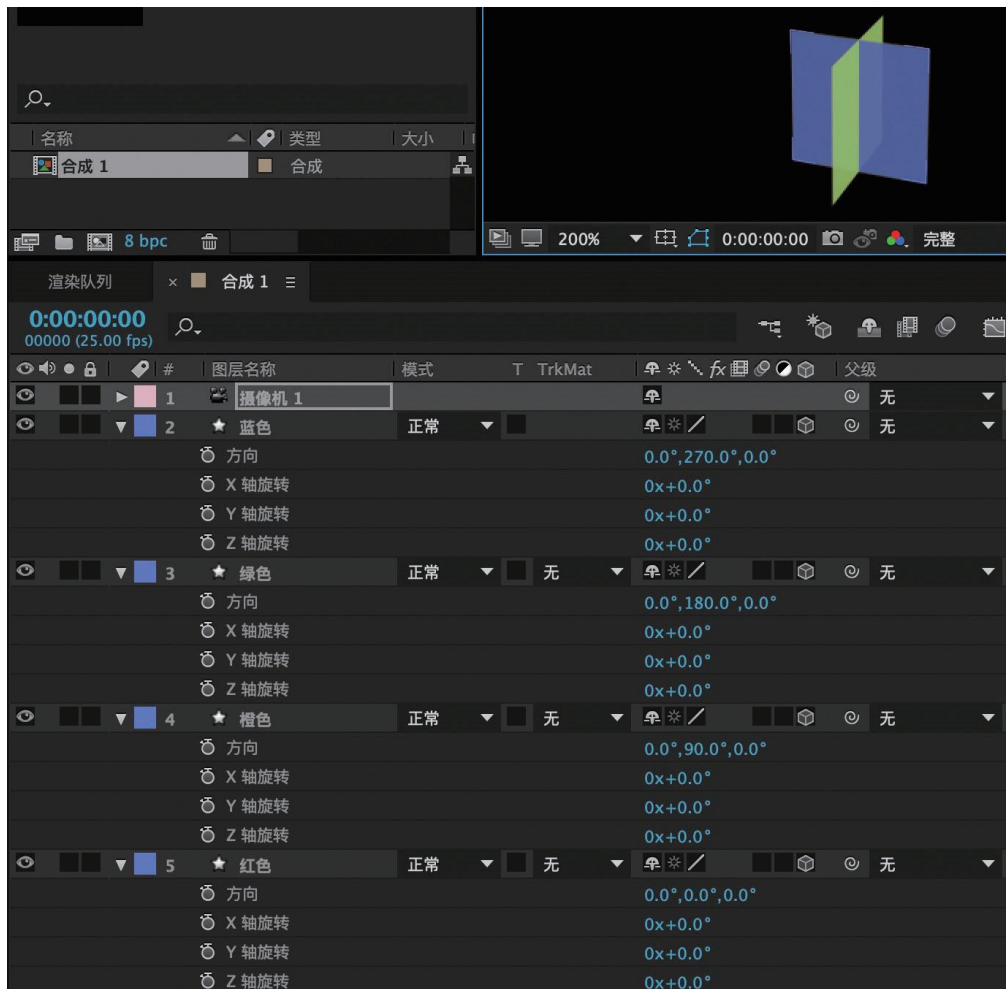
名称 类型 大小
合成 1 合成
8 bpc
200% 0:00:00:00 完整
渲染队列 × 合成 1 ≡
0:00:00:00
00000 (25.00 fps)
# 图层名称 模式 T TrkMat 父级
1 摄像机 1 无
2 蓝色 正常 无
方向 0.0°,270.0°,0.0°
X 轴旋转 0x+0.0°
Y 轴旋转 0x+0.0°
Z 轴旋转 0x+0.0°
3 绿色 正常 无 无
方向 0.0°,180.0°,0.0°
X 轴旋转 0x+0.0°
Y 轴旋转 0x+0.0°
Z 轴旋转 0x+0.0°
4 橙色 正常 无 无
方向 0.0°,90.0°,0.0°
X 轴旋转 0x+0.0°
Y 轴旋转 0x+0.0°
Z 轴旋转 0x+0.0°
5 红色 正常 无 无
方向 0.0°,0.0°,0.0°
X 轴旋转 0x+0.0°
Y 轴旋转 0x+0.0°
Z 轴旋转 0x+0.0°